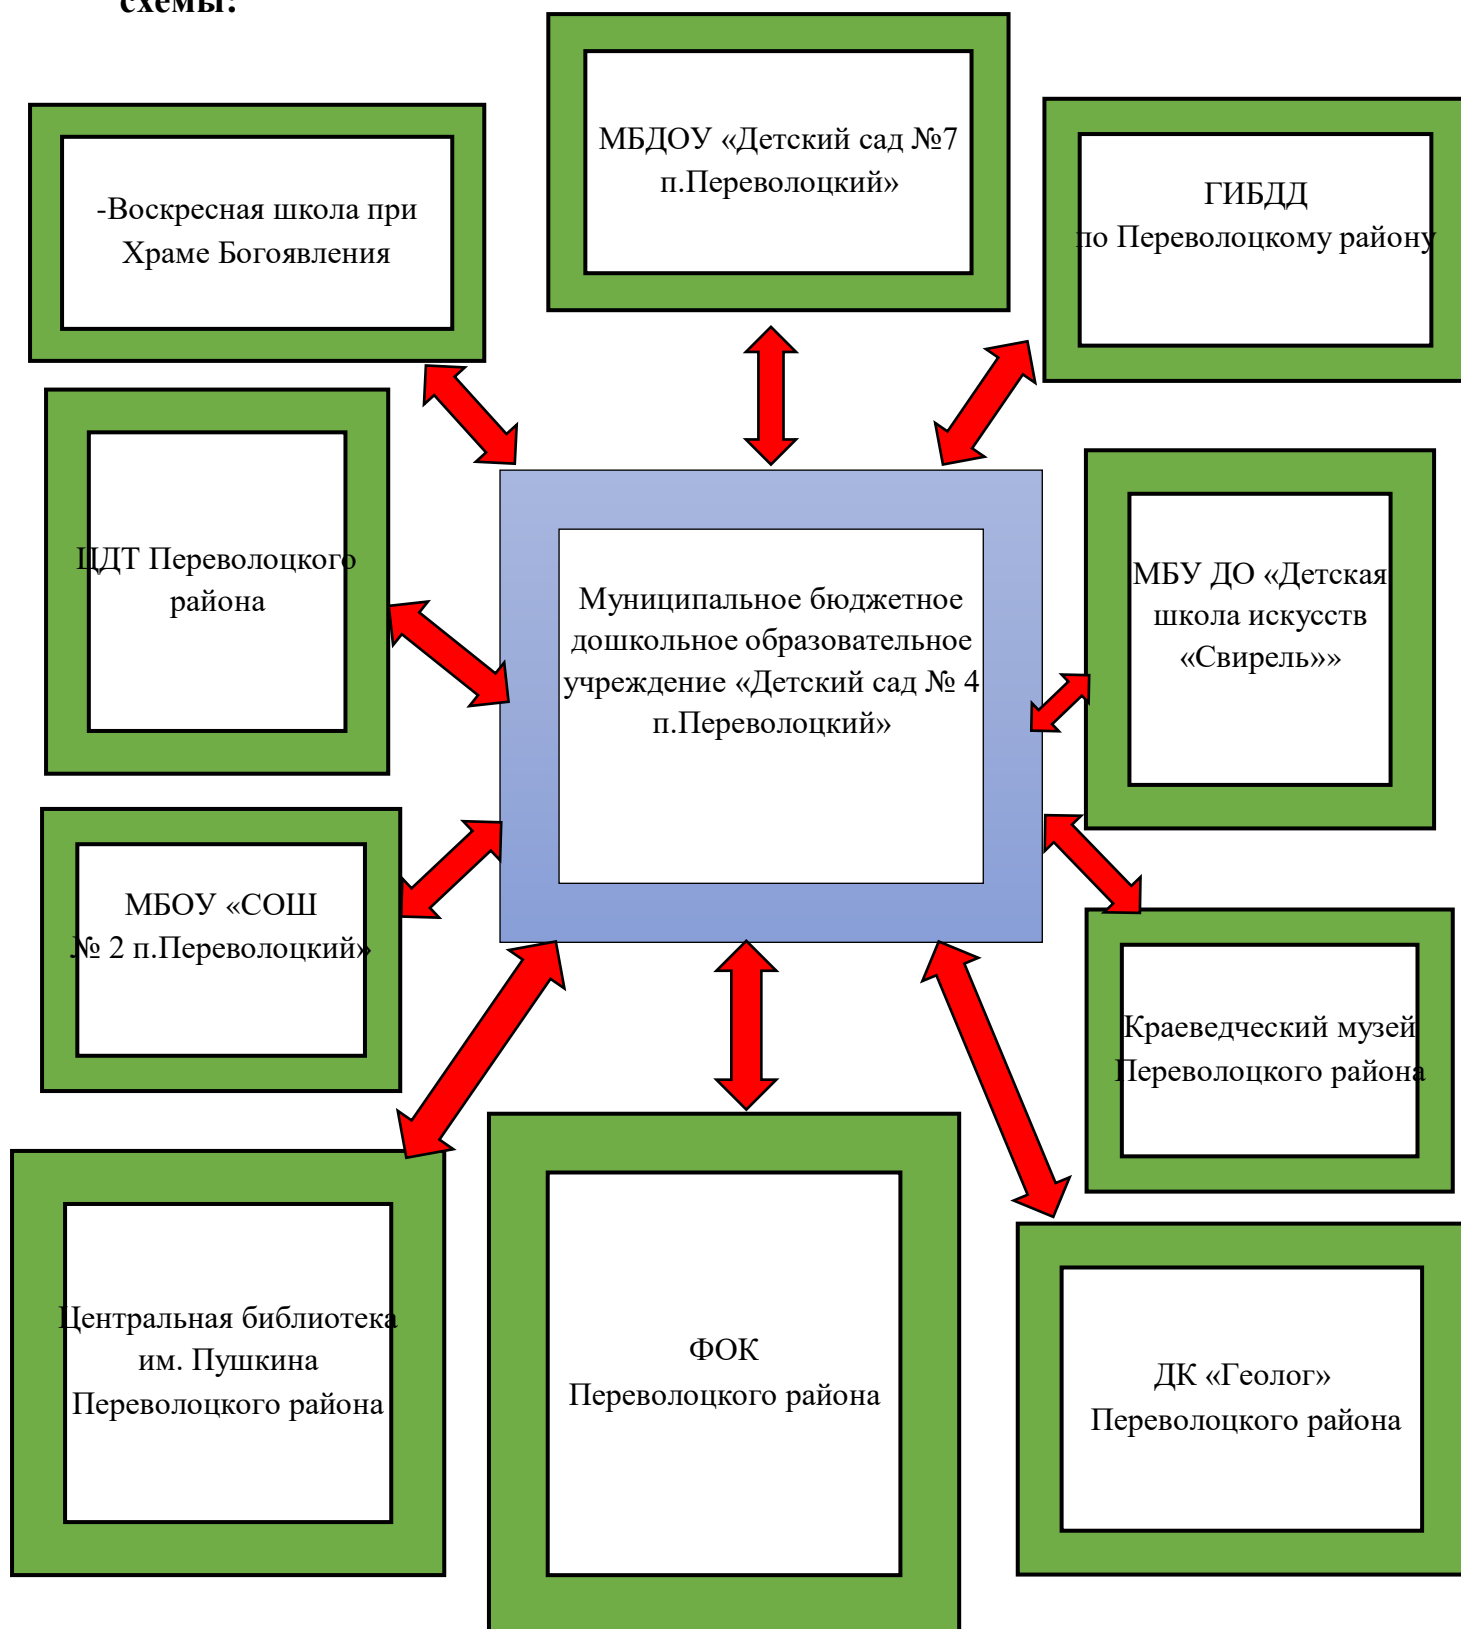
схемы:

МБДОУ «Детский сад №7 п.Переволоцкий»

-Воскресная школа при Храме Богоявления

ГИБДД по Переволоцкому району

ЦДТ Переволоцкого района

Муниципальное бюджетное дошкольное образовательное учреждение «Детский сад № 4 п.Переволоцкий»

МБУ ДО «Детская школа искусств «Свирель»»

МБОУ «СОШ № 2 п.Переволоцкий»

Краеведческий музей Переволоцкого района

Центральная библиотека им. Пушкина Переволоцкого района

ФОК Переволоцкого района

ДК «Геолог» Переволоцкого района